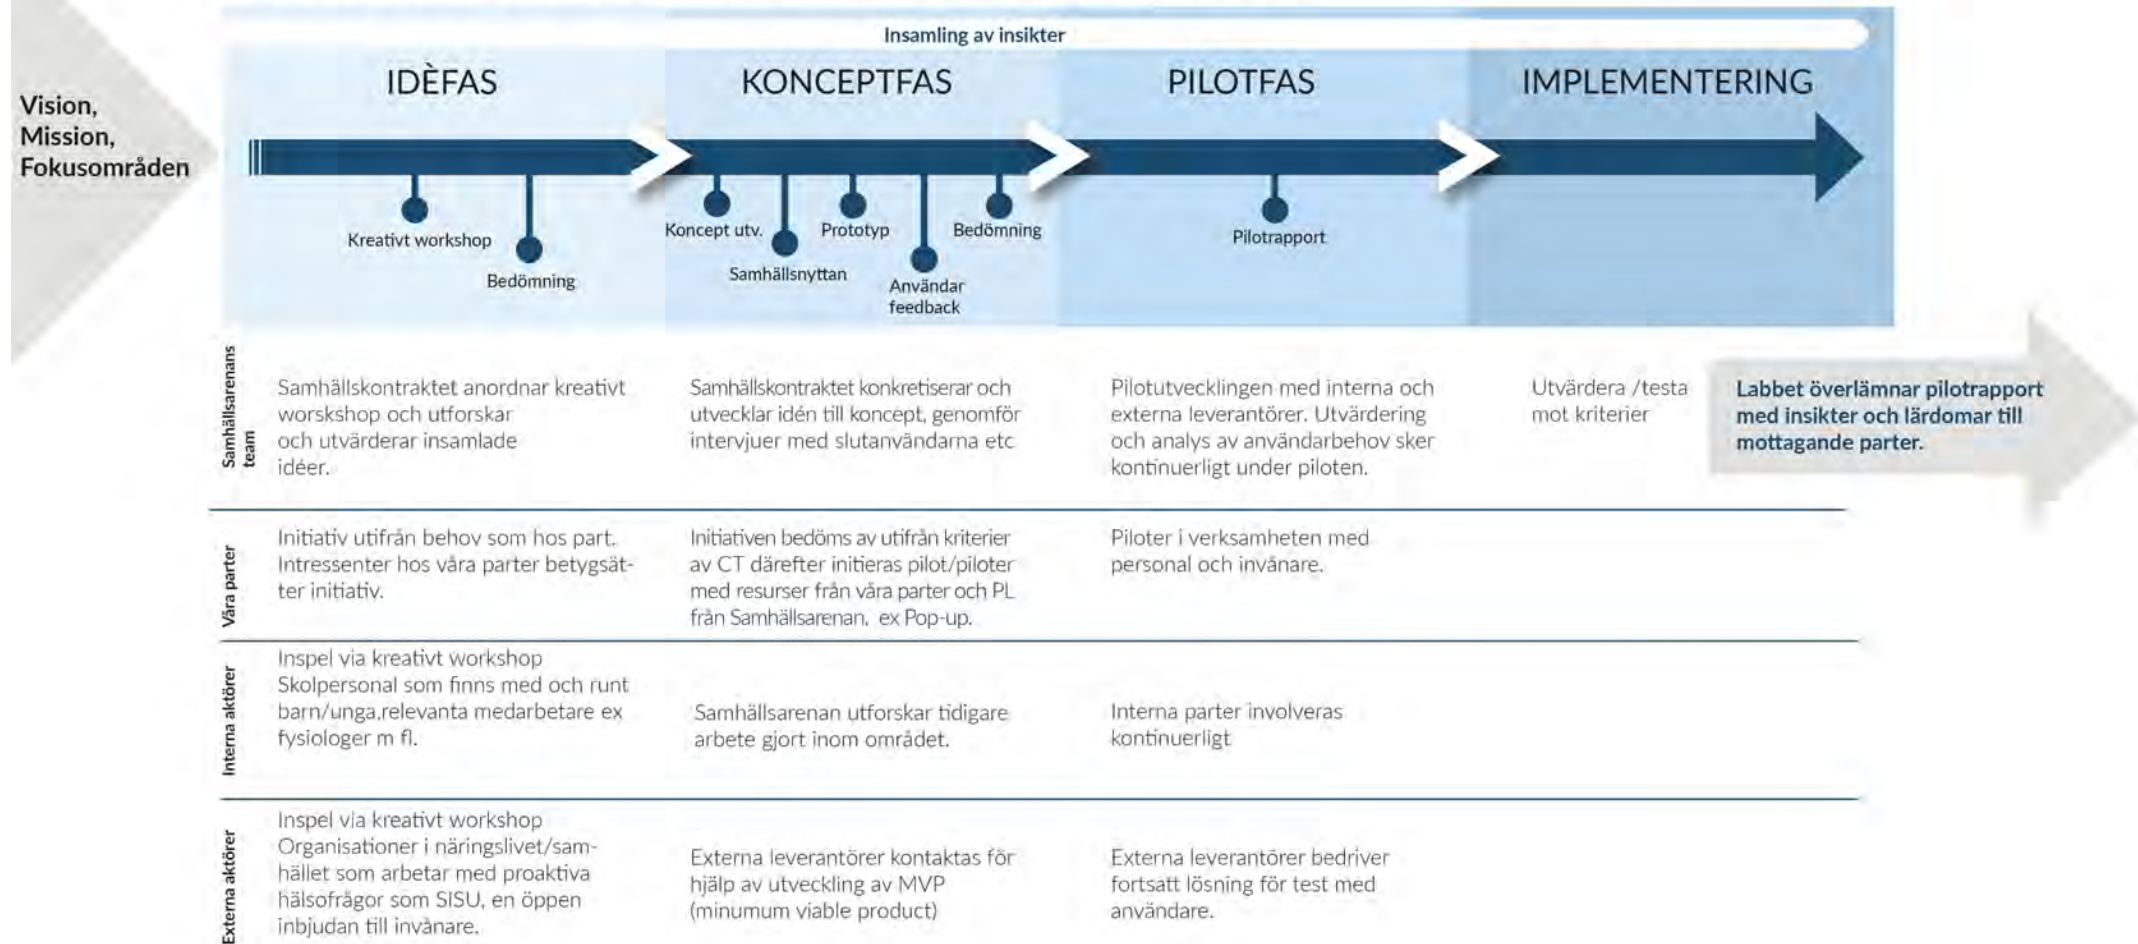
Vision, Mission, Fokusområden

Insamling av insikter

IDÈFAS

KONCEPTFAS

PILOTFAS

IMPLEMENTERING

Kreativt workshop

Bedömning

Koncept utv.

Samhällsnyttan

Prototyp

Användar feedback

Bedömning

Pilotrapport

Samhällsarenans team

Samhällskontraktet anordnar kreativt worskshop och utforskar och utvärderar insamlade idéer.

Samhällskontraktet konkretiserar och utvecklar idén till koncept, genomför intervjuer med slutanvändarna etc

Pilotutvecklingen med interna och externa leverantörer. Utvärdering och analys av användarbehov sker kontinuerligt under piloten.

Utvärdera /testa mot kriterier

Labbet överlämnar pilotrapport med insikter och lärdomar till mottagande parter.

Våra parter

Initiativ utifrån behov som hos part. Intressenter hos våra parter betygsätter initiativ.

Initiativen bedöms av utifrån kriterier av CT därefter initieras pilot/piloter med resurser från våra parter och PL från Samhällsarenan, ex Pop-up.

Piloter i verksamheten med personal och invånare.

Interna aktörer

Inspel via kreativt workshop Skolpersonal som finns med och runt barn/unga,relevanta medarbetare ex fysiologer m fl.

Samhällsarenan utforskar tidigare arbete gjort inom området.

Interna parter involveras kontinuerligt

Externa aktörer

Inspel via kreativt workshop Organisationer i näringslivet/samhället som arbetar med proaktiva hälsofrågor som SISU, en öppen inbjudan till invånare.

Externa leverantörer kontaktas för hjälp av utveckling av MVP (minumum viable product)

Externa leverantörer bedriver fortsatt lösning för test med användare.